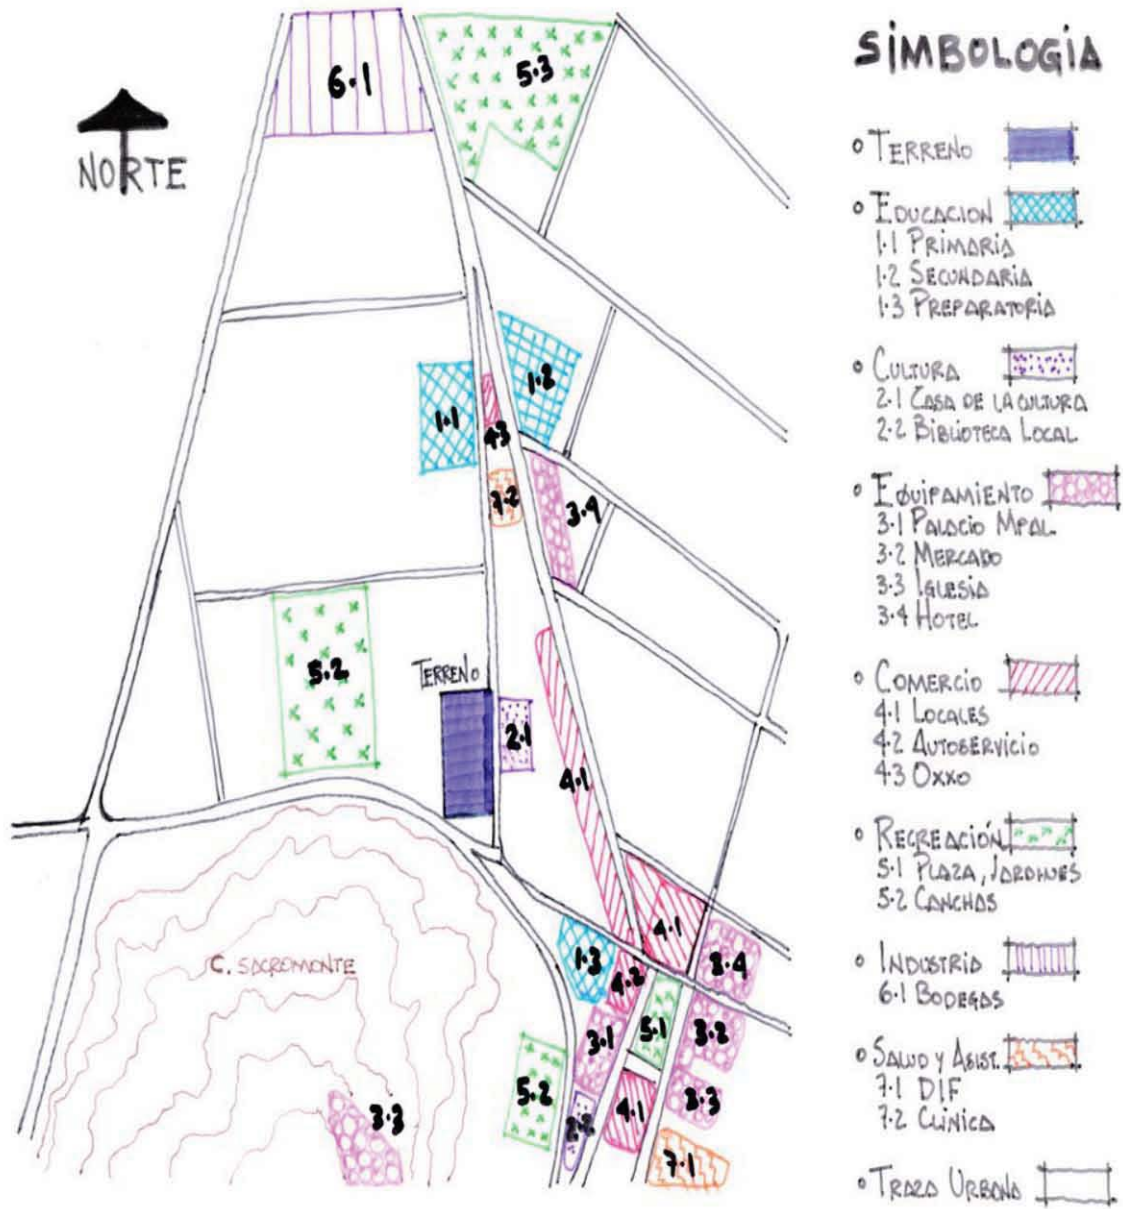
NORTE

6.1

5.3

1.2

1.1

4.3

7.2

3.4

5.2

TERRENO

2.1

4.1

C. SACROMONTE

4.1

3.4

1.3

4.2

5.1

3.2

3.1

5.2

2.2

4.1

3.3

3.3

7.1

SIMBOLOGIA

∘ TERRENO

∘ EDUCACION
1.1 PRIMARIA
1.2 SECUNDARIA
1.3 PREPARATORIA

∘ CULTURA
2.1 CASA DE LA CULTURA
2.2 BIBLIOTECA LOCAL

∘ EQUIPAMIENTO
3.1 PALACIO MPAL.
3.2 MERCADO
3.3 IGLESIA
3.4 HOTEL

∘ COMERCIO
4.1 LOCALES
4.2 AUTOSERVICIO
4.3 OXXO

∘ RECREACIÓN
5.1 PLAZA, JARDINES
5.2 CANCHAS

∘ INDUSTRIA
6.1 BODEGAS

∘ SALUD Y ASIST.
7.1 DIF
7.2 CLINICA

∘ TRAZO URBANO